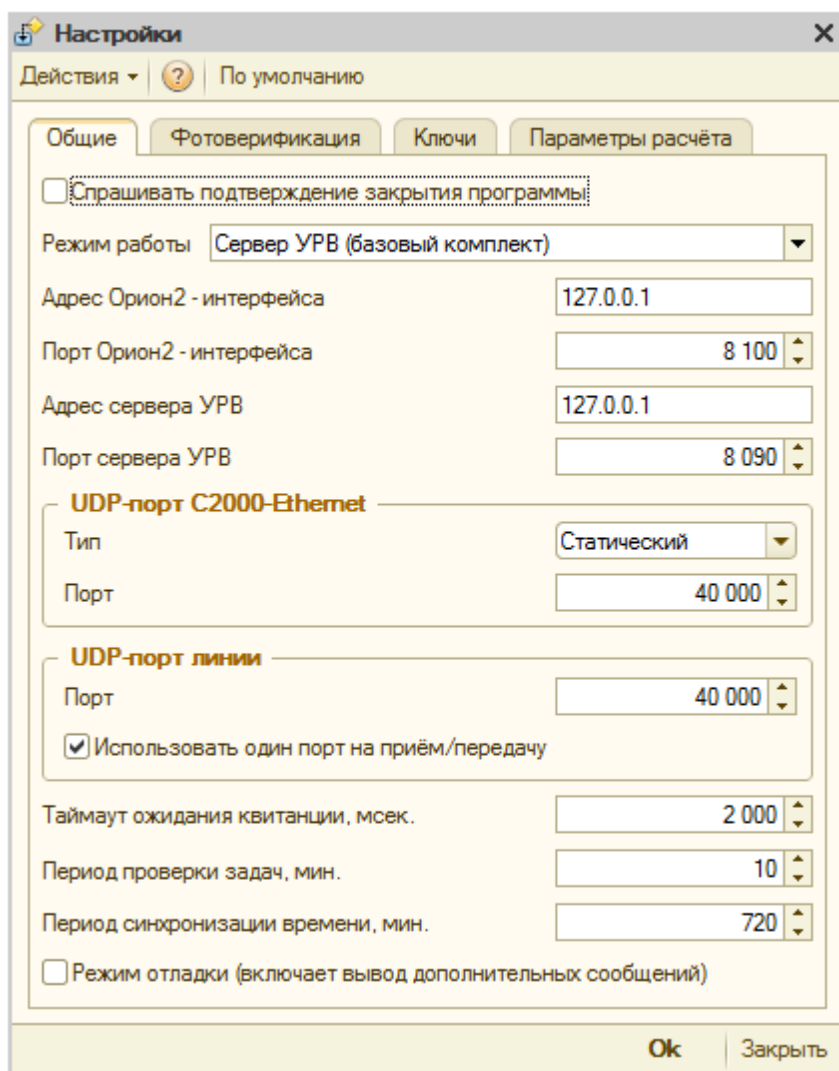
Настройки ×

Действия ▾ ? По умолчанию

Общие Фотоверификация Ключи Параметры расчёта

Спрашивать подтверждение закрытия программы

Режим работы Сервер УРВ (базовый комплект)

Адрес Орион2 - интерфейса 127.0.0.1

Порт Орион2 - интерфейса 8 100

Адрес сервера УРВ 127.0.0.1

Порт сервера УРВ 8 090

UDP-порт С2000-Ethernet

Тип Статический

Порт 40 000

UDP-порт линии

Порт 40 000

Использовать один порт на приём/передачу

Таймаут ожидания квитанции, мсек. 2 000

Период проверки задач, мин. 10

Период синхронизации времени, мин. 720

Режим отладки (включает вывод дополнительных сообщений)

Ok Закрыть